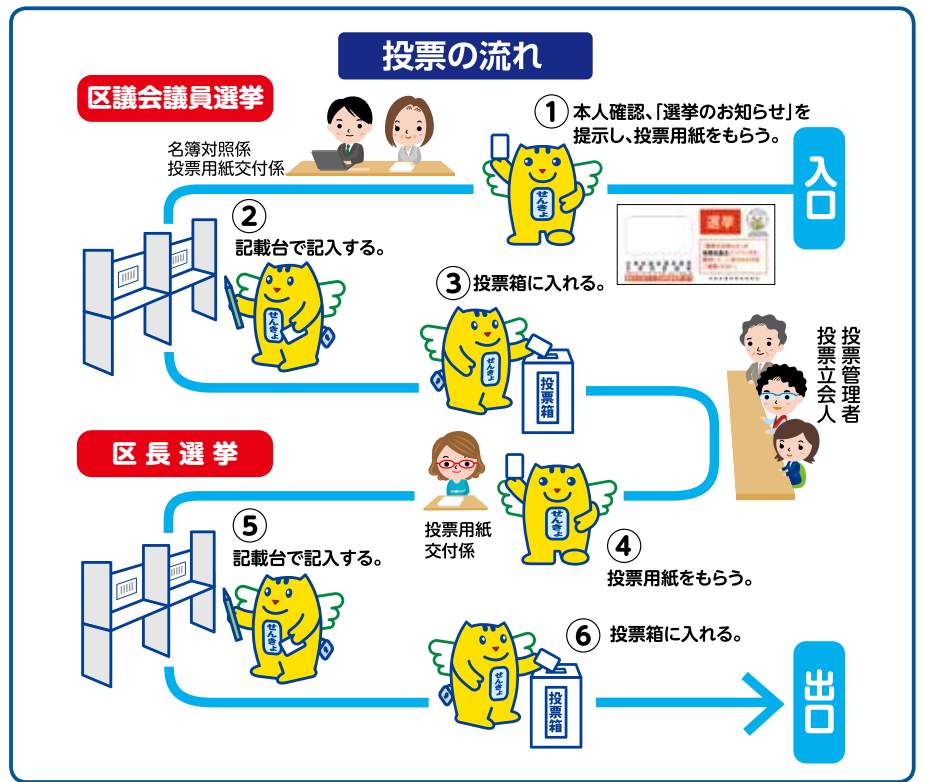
投票の流れ

区議会議員選挙

名簿対照係
投票用紙交付係

① 本人確認、「選挙のお知らせ」を提示し、投票用紙をもらう。

入口

② 記載台で記入する。

③ 投票箱に入れる。

投票箱

選挙

投票管理者
投票立会人

区長選挙

投票用紙
交付係

④ 投票用紙をもらう。

⑤ 記載台で記入する。

⑥ 投票箱に入れる。

投票箱

出口

せんきょ